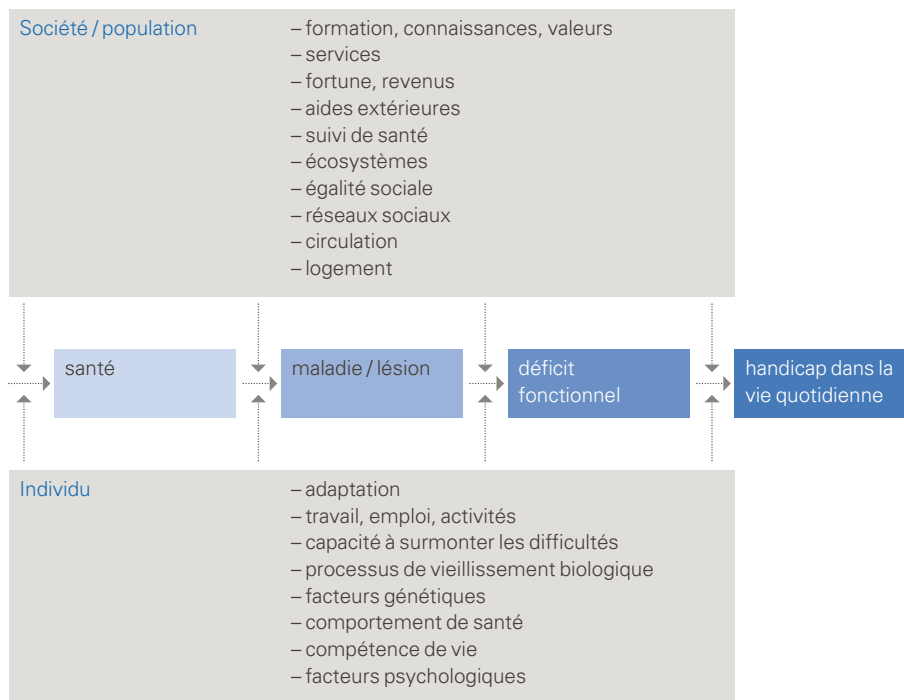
Société / population

– formation, connaissances, valeurs
– services
– fortune, revenus
– aides extérieures
– suivi de santé
– écosystèmes
– égalité sociale
– réseaux sociaux
– circulation
– logement

santé

maladie / lésion

déficit fonctionnel

handicap dans la vie quotidienne

Individu

– adaptation
– travail, emploi, activités
– capacité à surmonter les difficultés
– processus de vieillissement biologique
– facteurs génétiques
– comportement de santé
– compétence de vie
– facteurs psychologiques